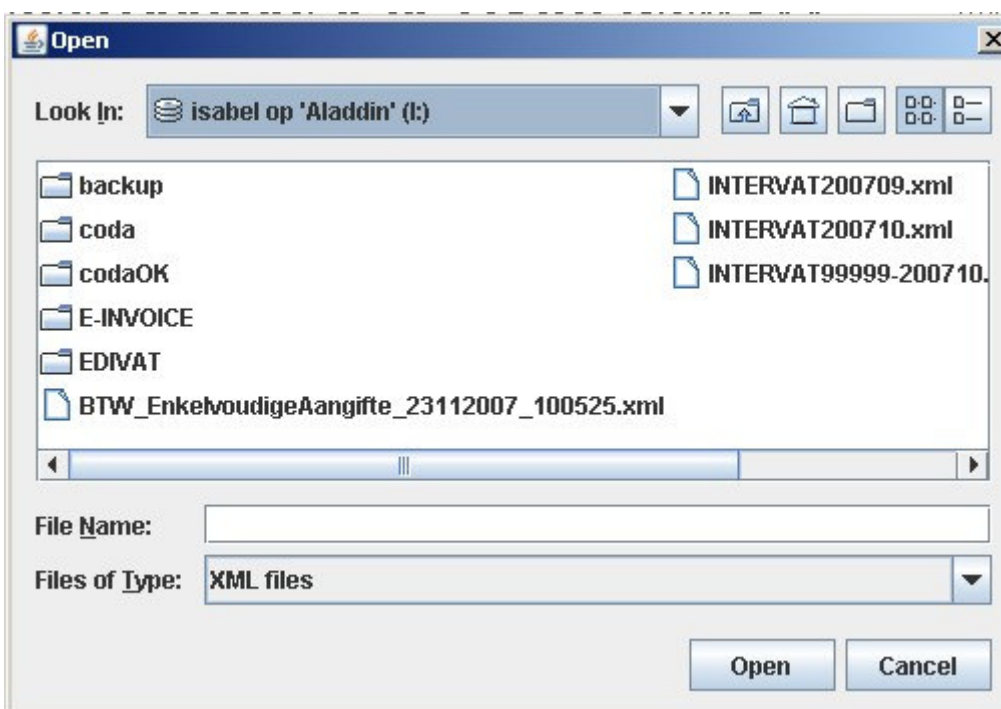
Open

Look In: isabel op 'Aladdin' (I:)

backup
coda
codaOK
E-INVOICE
EDIVAT
BTW_EnkelvoudigeAangifte_23112007_100525.xml
INTERVAT200709.xml
INTERVAT200710.xml
INTERVAT99999-200710.

File Name:
Files of Type: XML files

Open
Cancel